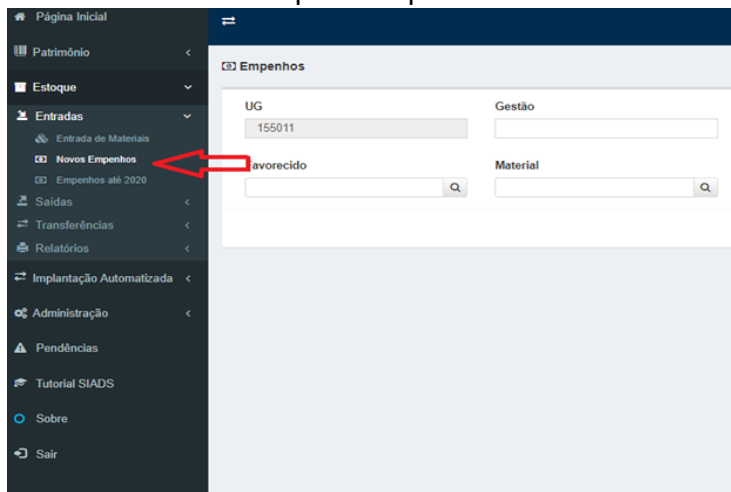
Página Inicial
Patrimônio
Estoque
Entradas
Entrada de Materiais
Novos Empenhos
Empenhos até 2020
Saídas
Transferências
Relatórios
Implantação Automatizada
Administração
Pendências
Tutorial SIADS
Sobre
Sair

Empenhos

UG
155011
Gestão
Favorecido
Material